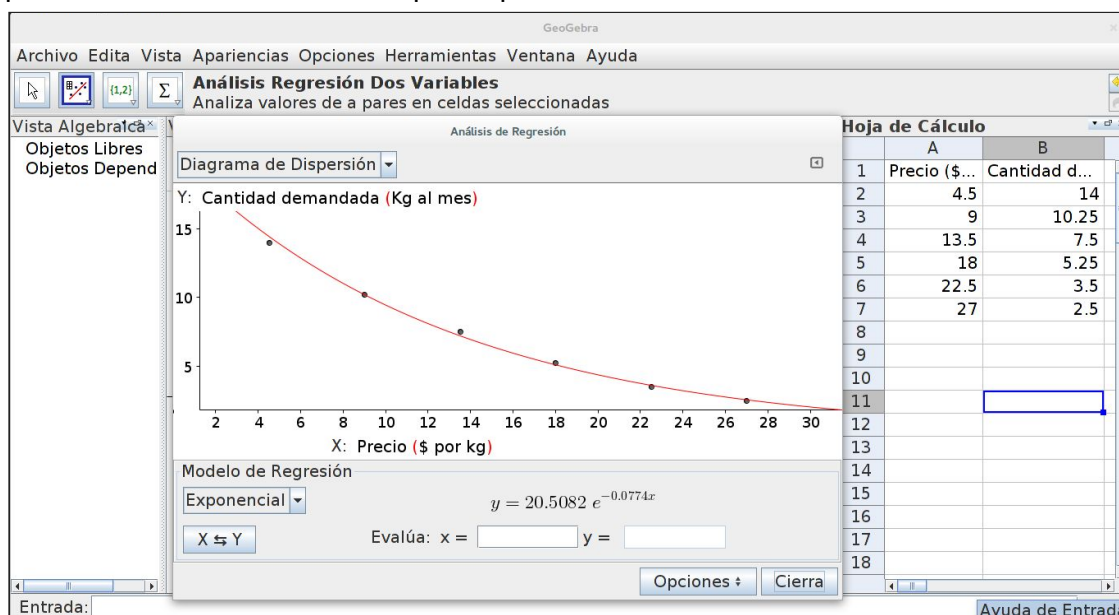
GeoGebra

Archivo Edita Vista Apariencias Opciones Herramientas Ventana Ayuda

{1,2} Σ

Análisis Regresión Dos Variables
Analiza valores de a pares en celdas seleccionadas

Vista Algebraica
Objetos Libres
Objetos Depend

Análisis de Regresión

Diagrama de Dispersión

Y: Cantidad demandada (Kg al mes)

15
10
5

2 4 6 8 10 12 14 16 18 20 22 24 26 28 30

X: Precio ($ por kg)

Modelo de Regresión

Exponencial

$y = 20.5082\, e^{-0.0774x}$

X ⇆ Y

Evalúa: x = y =

Opciones Cierra

Hoja de Cálculo

| | A | B |
|---|---|---|
| 1 | Precio ($... | Cantidad d... |
| 2 | 4.5 | 14 |
| 3 | 9 | 10.25 |
| 4 | 13.5 | 7.5 |
| 5 | 18 | 5.25 |
| 6 | 22.5 | 3.5 |
| 7 | 27 | 2.5 |
| 8 | | |
| 9 | | |
| 10 | | |
| 11 | | |
| 12 | | |
| 13 | | |
| 14 | | |
| 15 | | |
| 16 | | |
| 17 | | |
| 18 | | |

Entrada:

Ayuda de Entrad